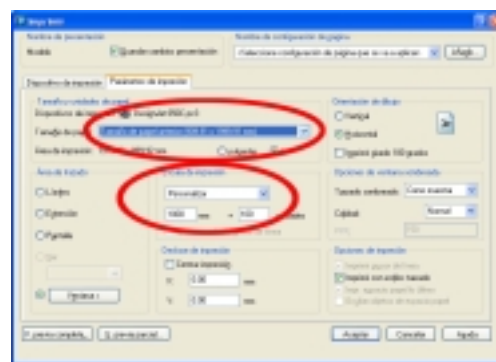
Imprimir
Nombre de presentación
Modelo
Guardar cambios presentación
Nombre de configuración de página
Seleccione configuración de página por su ... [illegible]
Añadir
Dispositivo de impresión
Parámetros de impresión
Tamaño y unidades de papel
Dispositivo de impresión
DesignjetPRO.pc3
Tamaño de papel
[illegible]
Área de impresión
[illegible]
Orientación de dibujo
Vertical
Horizontal
Imprimir girado 180 grados
Área de trazado
Límites
Extensión
Pantalla
Vista
Ventana
Escala de impresión
Personalizar
1000
mm
=
100
unidades
Opciones de ventana sombreada
Trazado sombreado
Como muestra
Calidad
Normal
ppp
Desfase de impresión
Centrar impresión
X:
0.00
mm
Y:
0.00
mm
Opciones de impresión
Imprimir grosor de línea
Imprimir con estilos trazado
Imprimir espacio papel último
Ocultar objetos de espacio papel
Presentación preliminar
Presentación parcial
Aceptar
Cancelar
Ayuda